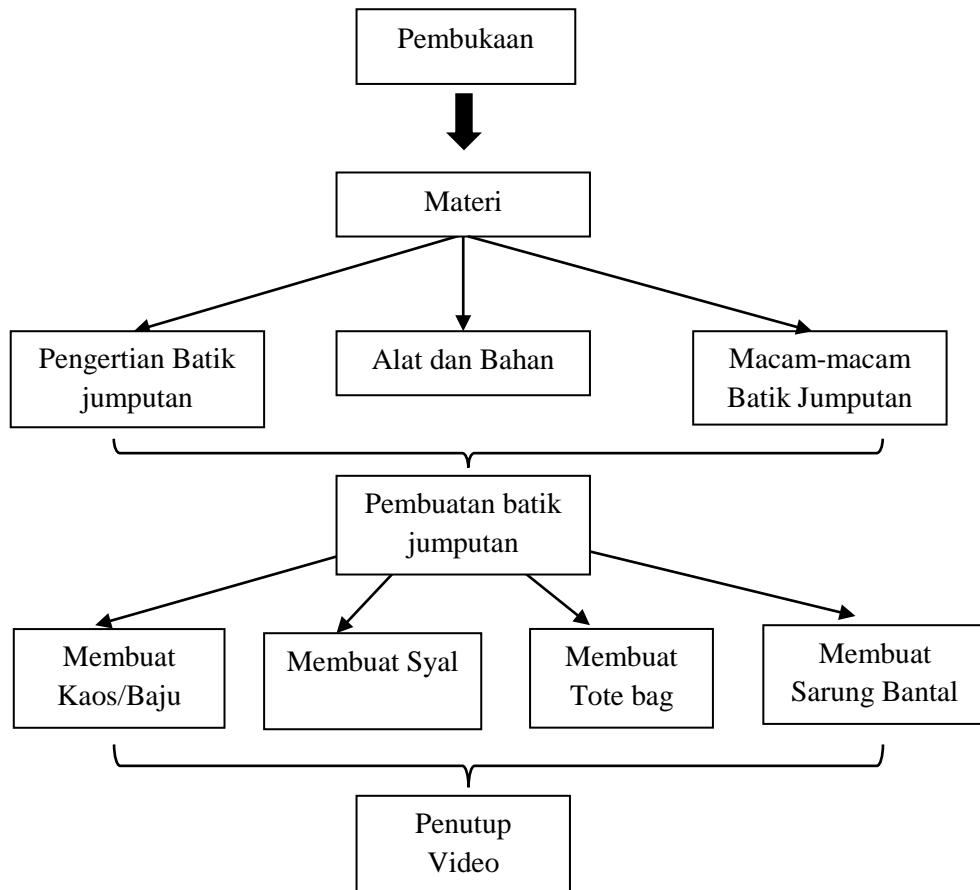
Pembukaan

Materi

Pengertian Batik jumputan

Alat dan Bahan

Macam-macam Batik Jumputan

Pembuatan batik jumputan

Membuat Kaos/Baju

Membuat Syal

Membuat Tote bag

Membuat Sarung Bantal

Penutup Video